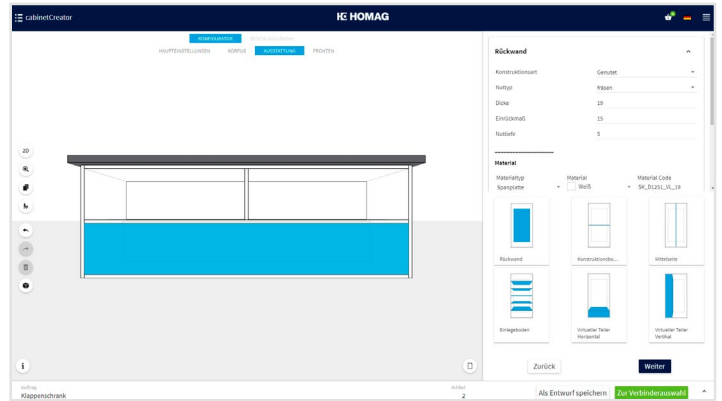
cabinetCreator

HOMAG

KONFIGURATOR

HAUPTEINSTELLUNGEN KORPUS AUSSTATTUNG FRONTEN

2D

Rückwand

Konstruktionsart Genutet

Nuttyp fräsen

Dicke 19

Einrückmaß 15

Nuttiefe 5

Material

Materialtyp Spanplatte

Material Weiß

Material Code SK_D1251_VL_19

Rückwand

Konstruktionsbo...

Mittelseite

Einlegeboden

Virtueller Teiler Horizontal

Virtueller Teiler Vertikal

Zurück

Weiter

Auftrag
Klappenschrank

Artikel
2

Als Entwurf speichern

Zur Verbinderauswahl